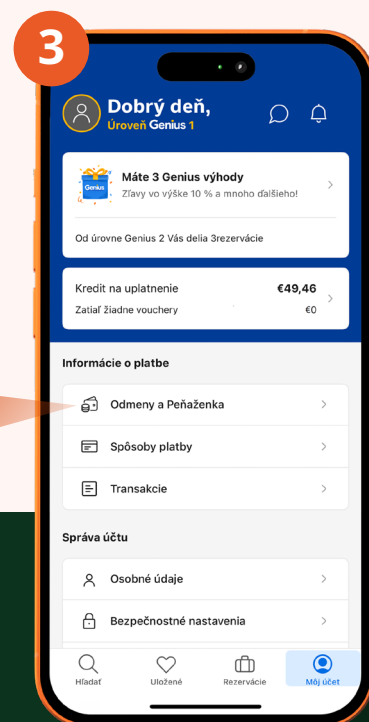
3

Dobrý deň,
Úroveň Genius 1

Genius
Máte 3 Genius výhody
Zľavy vo výške 10 % a mnoho ďalšieho!

Od úrovne Genius 2 Vás delia 3rezervácie

Kredit na uplatnenie €49,46
Zatiaľ žiadne vouchery €0

Informácie o platbe

Odmeny a Peňaženka

Spôsoby platby

Transakcie

Správa účtu

Osobné údaje

Bezpečnostné nastavenia

Hľadať
Uložené
Rezervácie
Môj účet